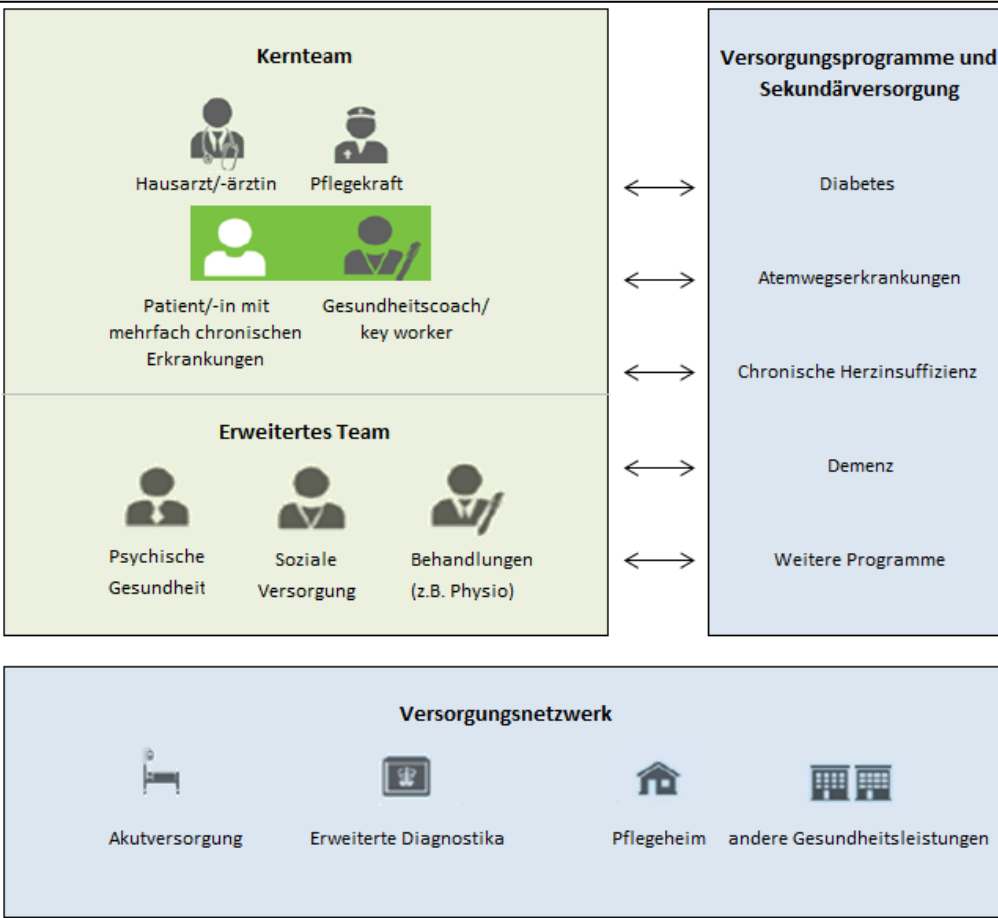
Kernteam

Hausarzt/-ärztin

Pflegekraft

Patient/-in mit mehrfach chronischen Erkrankungen

Gesundheitscoach/ key worker

Erweitertes Team

Psychische Gesundheit

Soziale Versorgung

Behandlungen (z.B. Physio)

Versorgungsprogramme und Sekundärversorgung

Diabetes

Atemwegserkrankungen

Chronische Herzinsuffizienz

Demenz

Weitere Programme

Versorgungsnetzwerk

Akutversorgung

Erweiterte Diagnostika

Pflegeheim

andere Gesundheitsleistungen